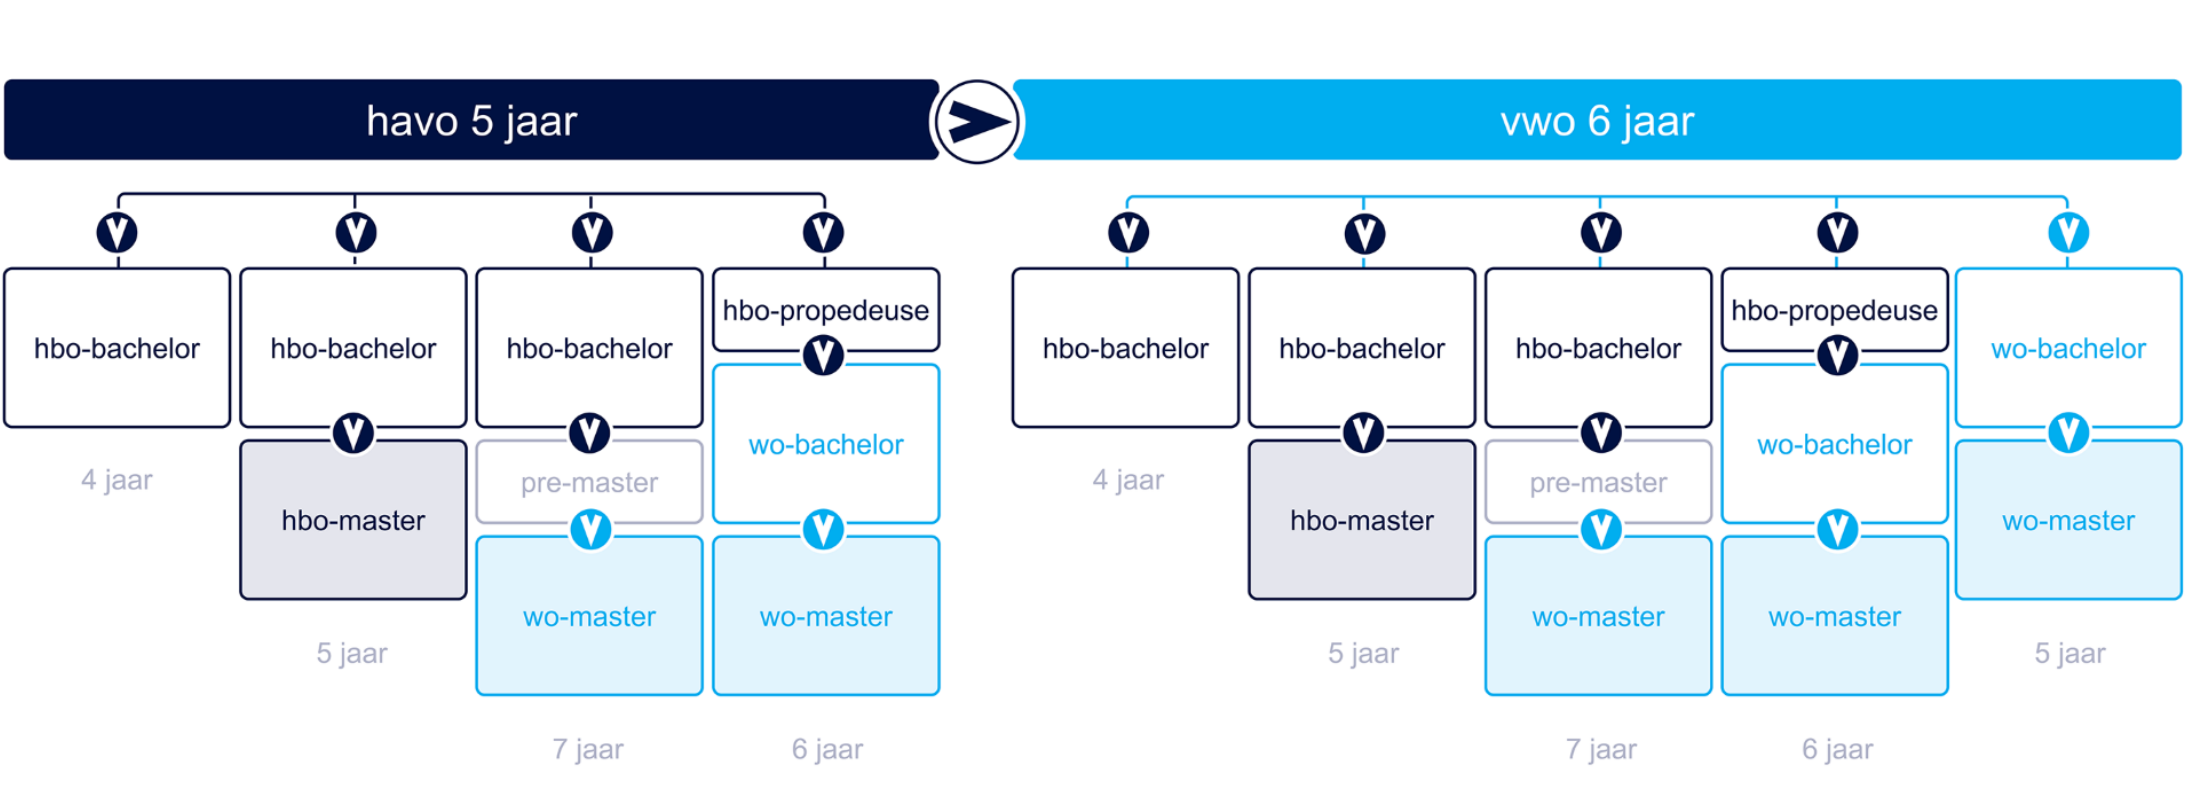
havo 5 jaar

hbo-bachelor

4 jaar

hbo-bachelor

hbo-master

5 jaar

hbo-bachelor

pre-master

wo-master

7 jaar

hbo-propedeuse

wo-bachelor

wo-master

6 jaar

vwo 6 jaar

hbo-bachelor

4 jaar

hbo-bachelor

hbo-master

5 jaar

hbo-bachelor

pre-master

wo-master

7 jaar

hbo-propedeuse

wo-bachelor

wo-master

6 jaar

wo-bachelor

wo-master

5 jaar